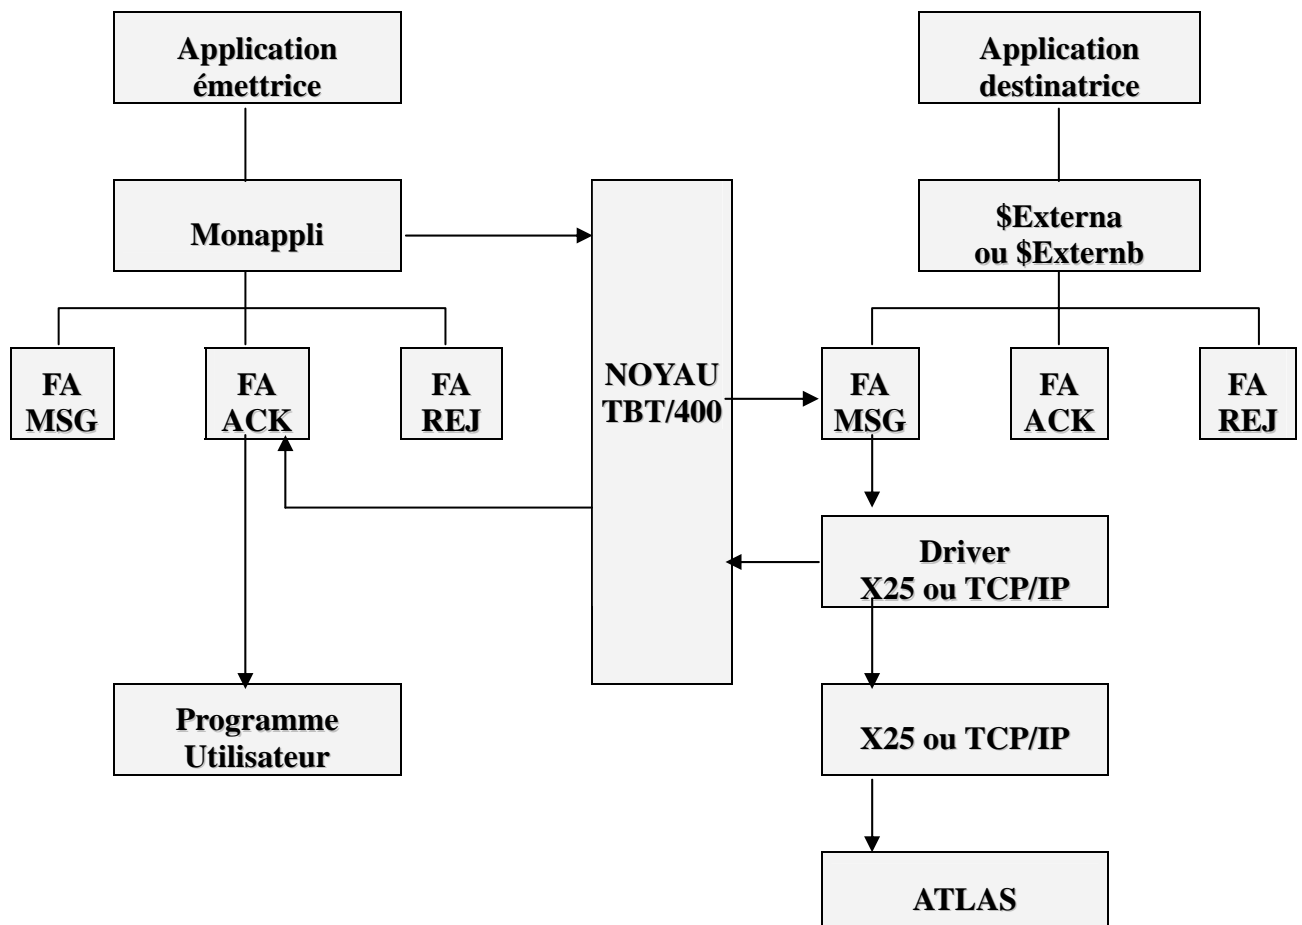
Application émettrice

Application destinatrice

Monappli

$Externa ou $Externb

FA MSG

FA ACK

FA REJ

NOYAU TBT/400

FA MSG

FA ACK

FA REJ

Driver X25 ou TCP/IP

Programme Utilisateur

X25 ou TCP/IP

ATLAS